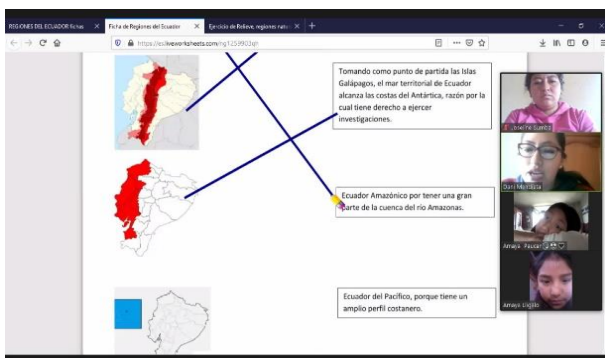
REGIONES DEL ECUADOR fichas ×
Ficha de Regiones del Ecuador ×
Ejercicio de Relieve, regiones natu ×
+

https://es.liveworksheets.com/ng1259903qn

Tomando como punto de partida las Islas Galápagos, el mar territorial de Ecuador alcanza las costas del Antártica, razón por la cual tiene derecho a ejercer investigaciones.

Ecuador Amazónico por tener una gran parte de la cuenca del río Amazonas.

Ecuador del Pacífico, porque tiene un amplio perfil costanero.

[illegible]
Doris Mendieta
Amaya Paucar
Amaya Ligalo